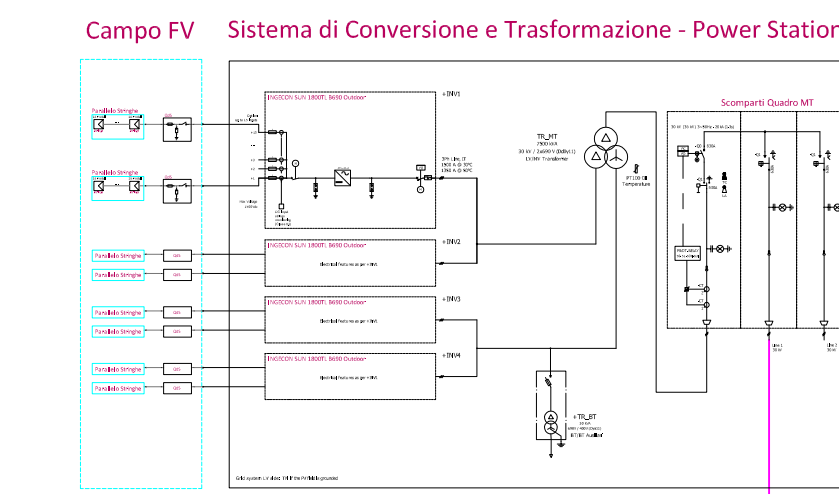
Campo FV

Sistema di Conversione e Trasformazione - Power Station

Parallelo Stringhe

Parallelo Stringhe

Parallelo Stringhe

Parallelo Stringhe

Parallelo Stringhe

Parallelo Stringhe

Parallelo Stringhe

Parallelo Stringhe

INGECON SUN 1800TL B650 Outdoor

+INV1

INGECON SUN 1800TL B650 Outdoor

+INV2

INGECON SUN 1800TL B650 Outdoor

+INV3

INGECON SUN 1800TL B650 Outdoor

+INV4

TR_MT
2900 kVA
30 kV / 2x690 V (Dy11y11)
LV/MV Transformer

PT100 Oil Temperature

+TR_BT

Scomparti Quadro MT

Grid system LV side: TN IT the PV field is grounded